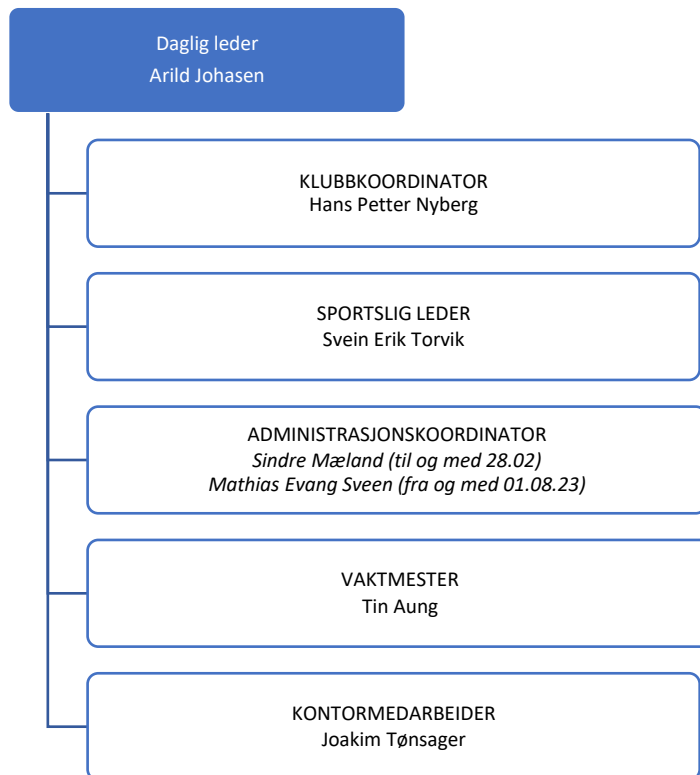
Daglig leder
Arild Johasen

KLUBBKOORDINATOR
Hans Petter Nyberg

SPORTSLIG LEDER
Svein Erik Torvik

ADMINISTRASJONSKOORDINATOR
*Sindre Mæland (til og med 28.02)*
*Mathias Evang Sveen (fra og med 01.08.23)*

VAKTMESTER
Tin Aung

KONTORMEDARBEIDER
Joakim Tønsager